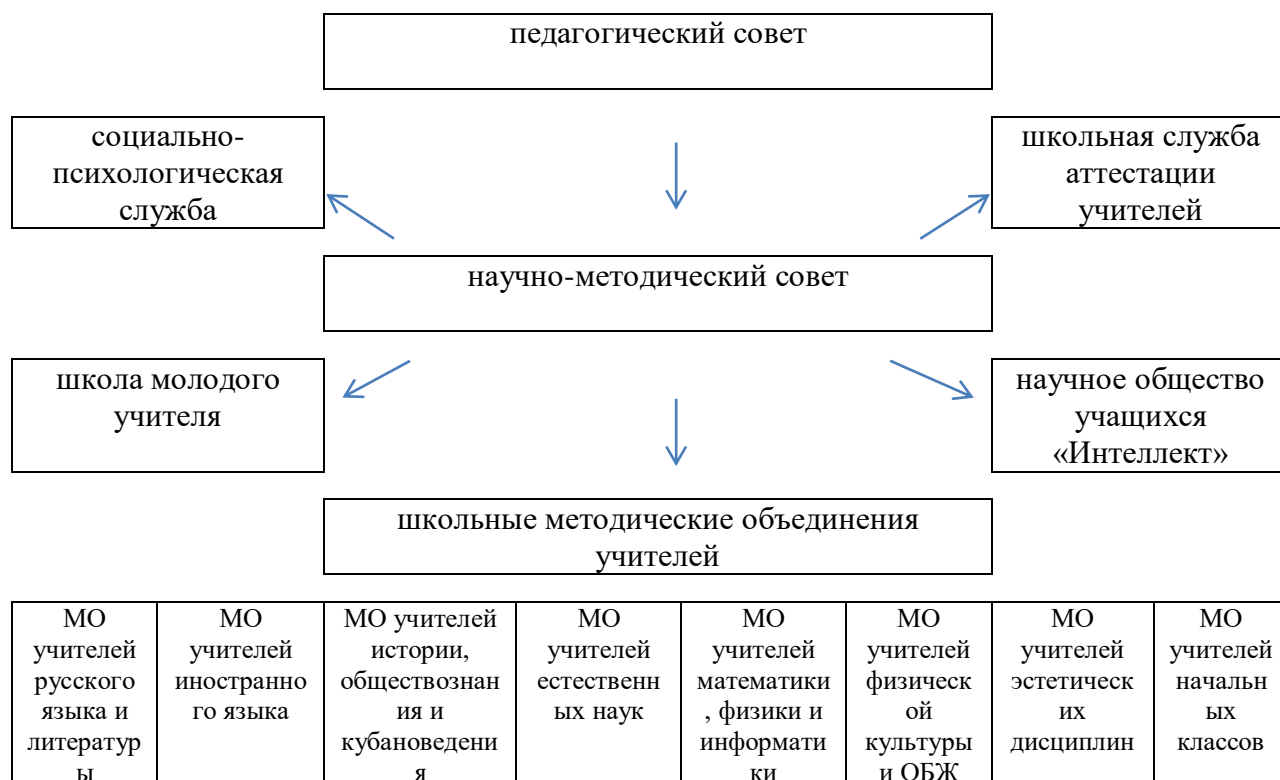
педагогический совет

социально-психологическая служба

школьная служба аттестации учителей

научно-методический совет

школа молодого учителя

научное общество учащихся «Интеллект»

школьные методические объединения учителей

| МО учителей русского языка и литературы | МО учителей иностранного языка | МО учителей истории, обществознания и кубановедения | МО учителей естественных наук | МО учителей математики, физики и информатики | МО учителей физической культуры и ОБЖ | МО учителей эстетических дисциплин | МО учителей начальных классов |
|---|---|---|---|---|---|---|---|